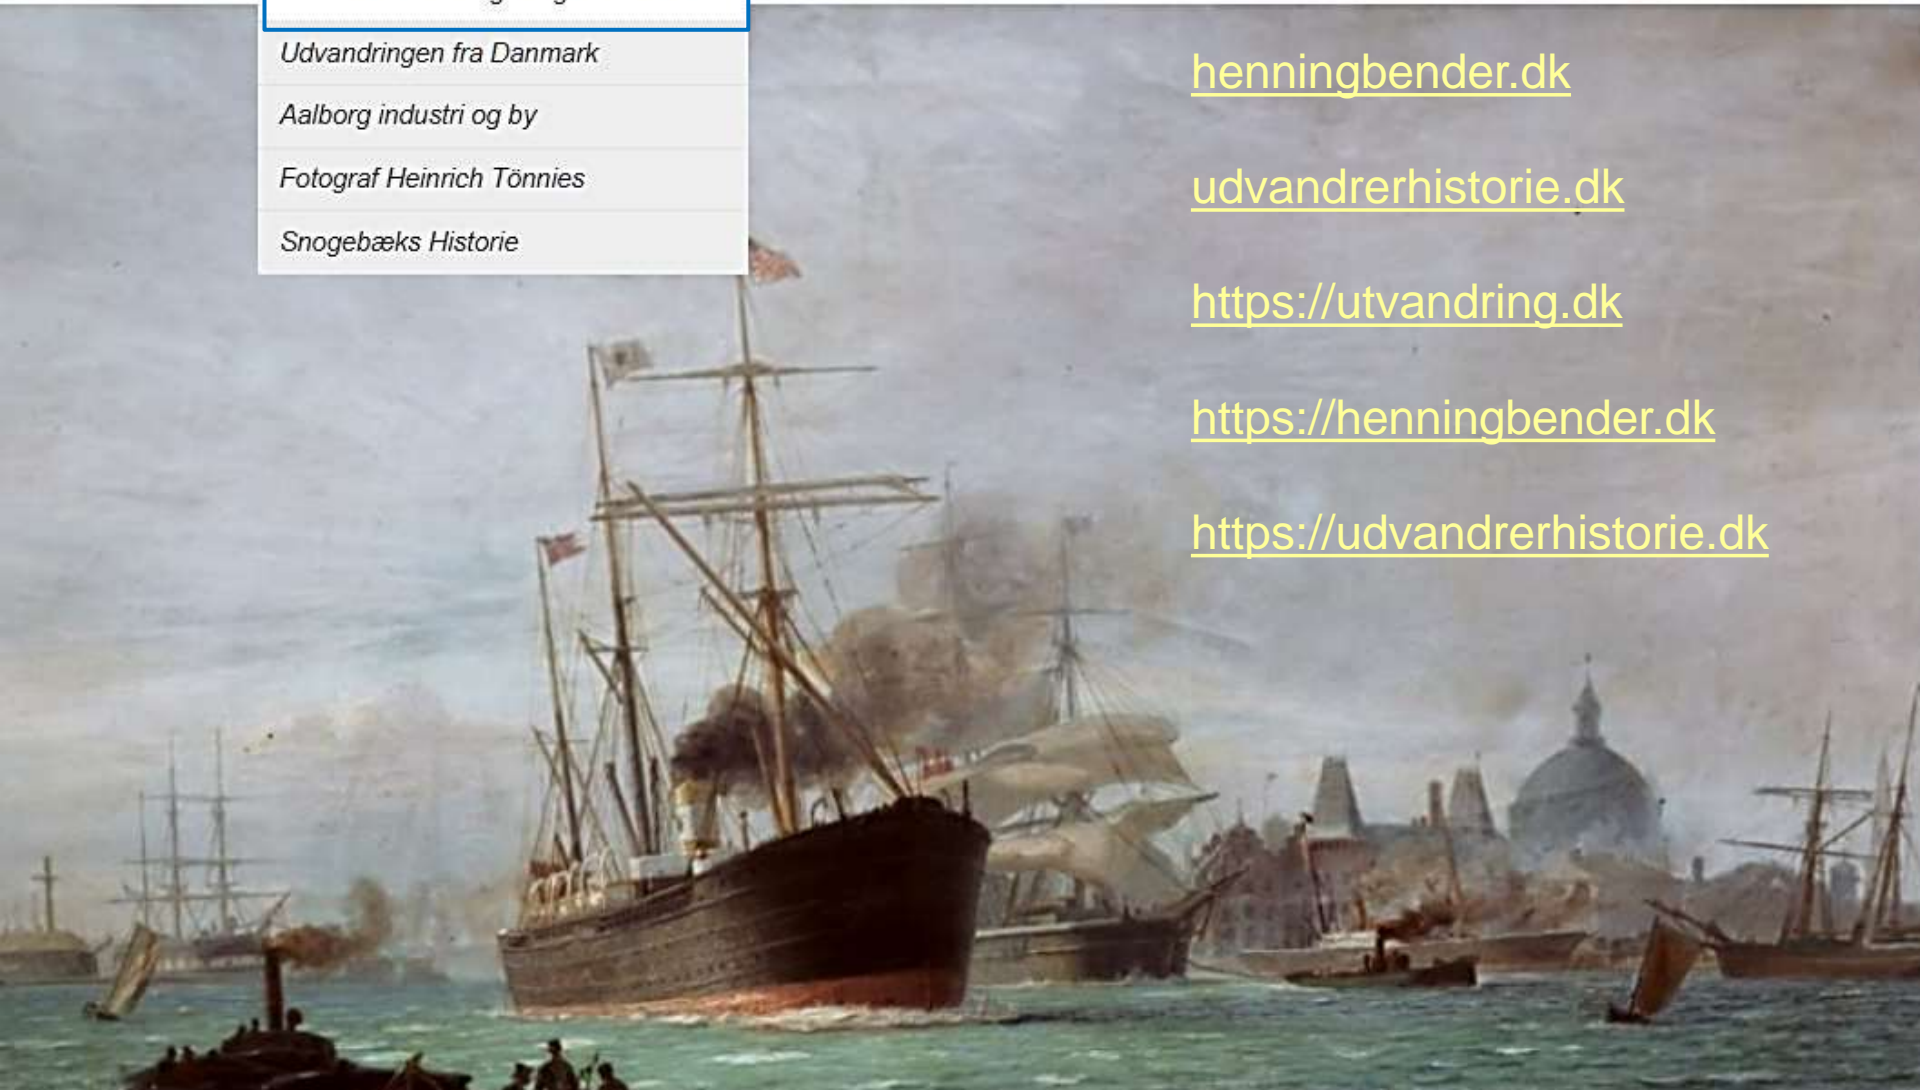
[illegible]

Udvandringen fra Danmark

Aalborg industri og by

Fotograf Heinrich Tönnies

Snogebæks Historie

henningbender.dk

udvandrerhistorie.dk

https://utvandring.dk

https://henningbender.dk

https://udvandrerhistorie.dk